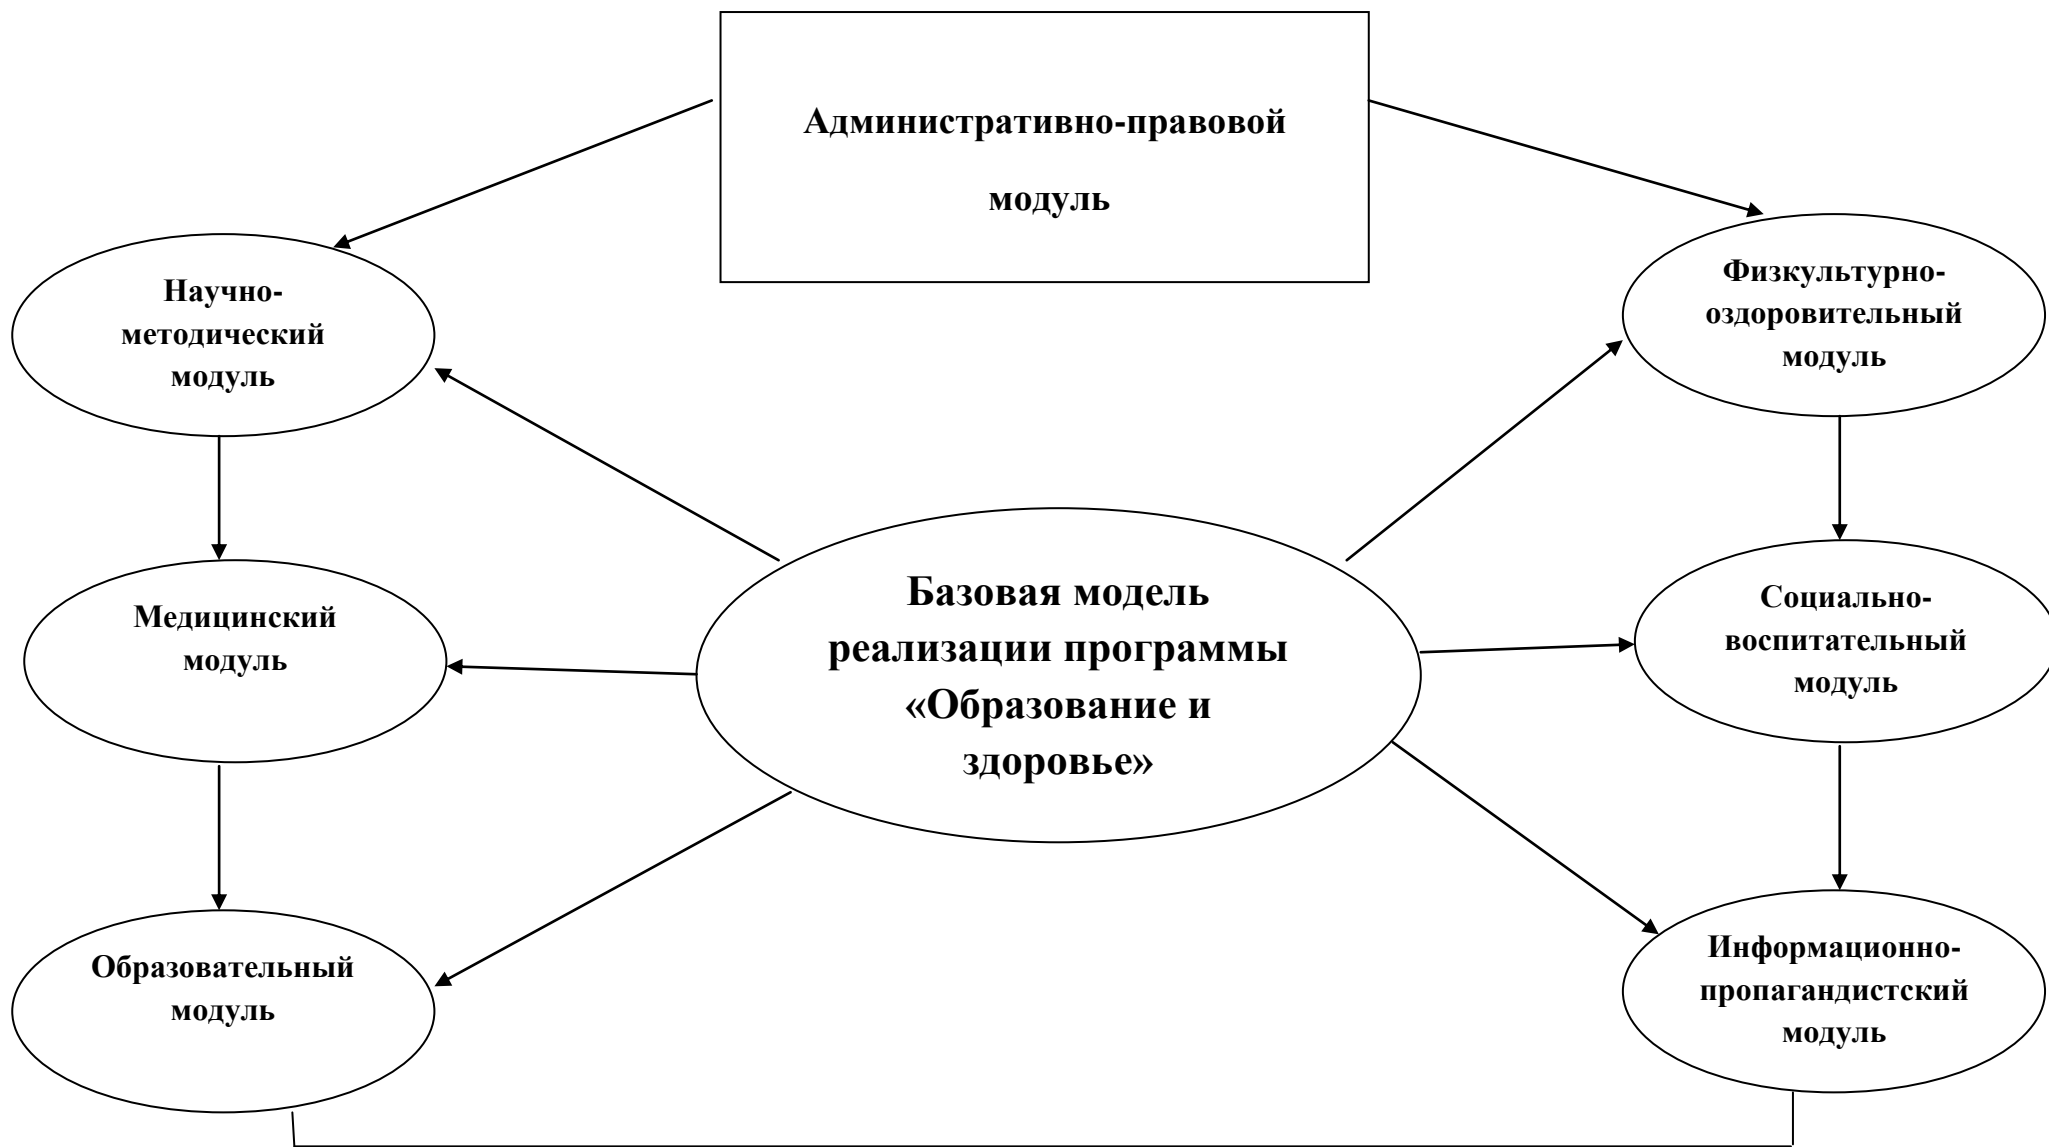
Административно-правовой модуль

Научно-методический модуль

Физкультурно-оздоровительный модуль

Медицинский модуль

Базовая модель реализации программы «Образование и здоровье»

Социально-воспитательный модуль

Образовательный модуль

Информационно-пропагандистский модуль